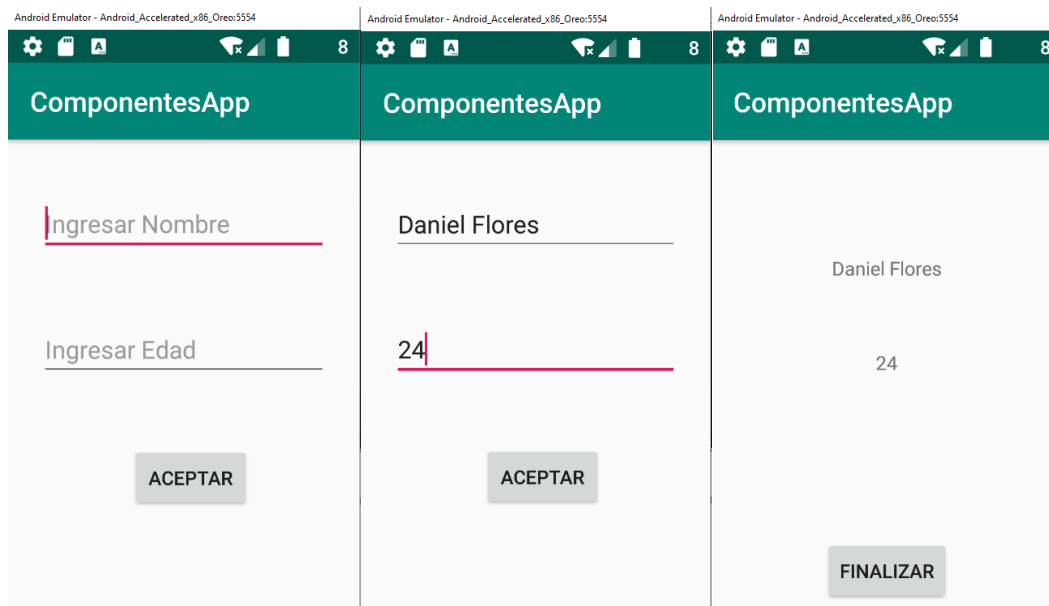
Android Emulator - Android_Accelerated_x86_Oreo:5554

8

ComponentesApp

Ingresar Nombre

Ingresar Edad

ACEPTAR

Android Emulator - Android_Accelerated_x86_Oreo:5554

8

ComponentesApp

Daniel Flores

24

ACEPTAR

Android Emulator - Android_Accelerated_x86_Oreo:5554

8

ComponentesApp

Daniel Flores

24

FINALIZAR